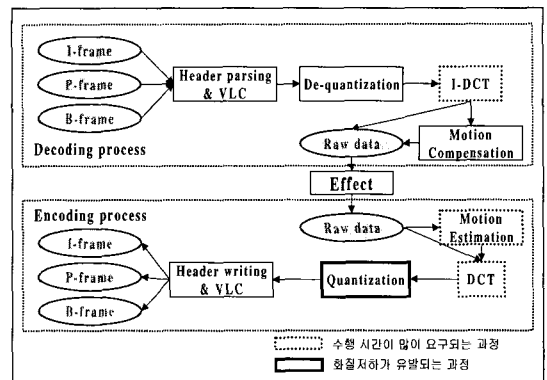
I-frame

P-frame

B-frame

Header parsing & VLC

De-quantization

I-DCT

Raw data

Motion Compensation

Decoding process

Effect

Encoding process

Raw data

Motion Estimation

I-frame

P-frame

B-frame

Header writing & VLC

Quantization

DCT

수행 시간이 많이 요구되는 과정

화질저하가 유발되는 과정